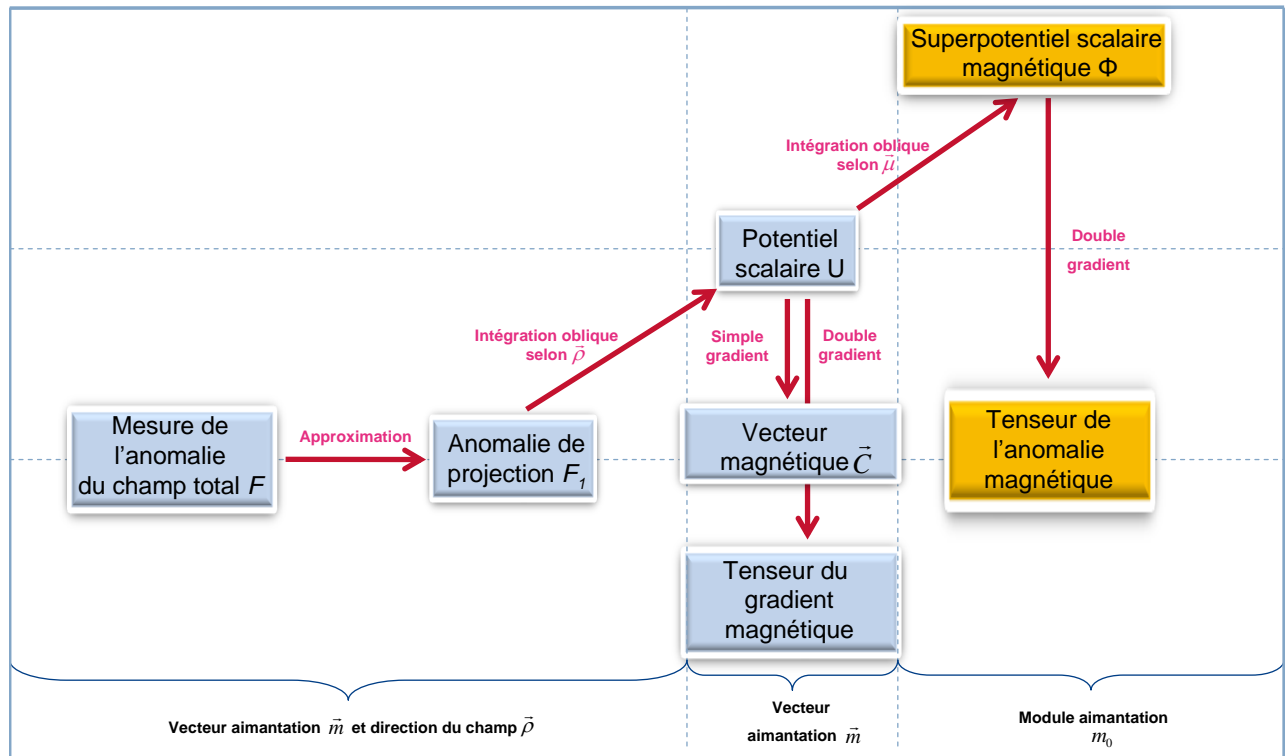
Superpotentiel scalaire magnétique Φ

Intégration oblique selon $\vec{\mu}$

Double gradient

Potentiel scalaire U

Intégration oblique selon $\vec{\rho}$

Simple gradient

Double gradient

Mesure de l'anomalie du champ total $F$

Approximation

Anomalie de projection $F_1$

Vecteur magnétique $\vec{C}$

Tenseur de l'anomalie magnétique

Tenseur du gradient magnétique

Vecteur aimantation $\vec{m}$ et direction du champ $\vec{\rho}$

Vecteur aimantation $\vec{m}$

Module aimantation $m_0$